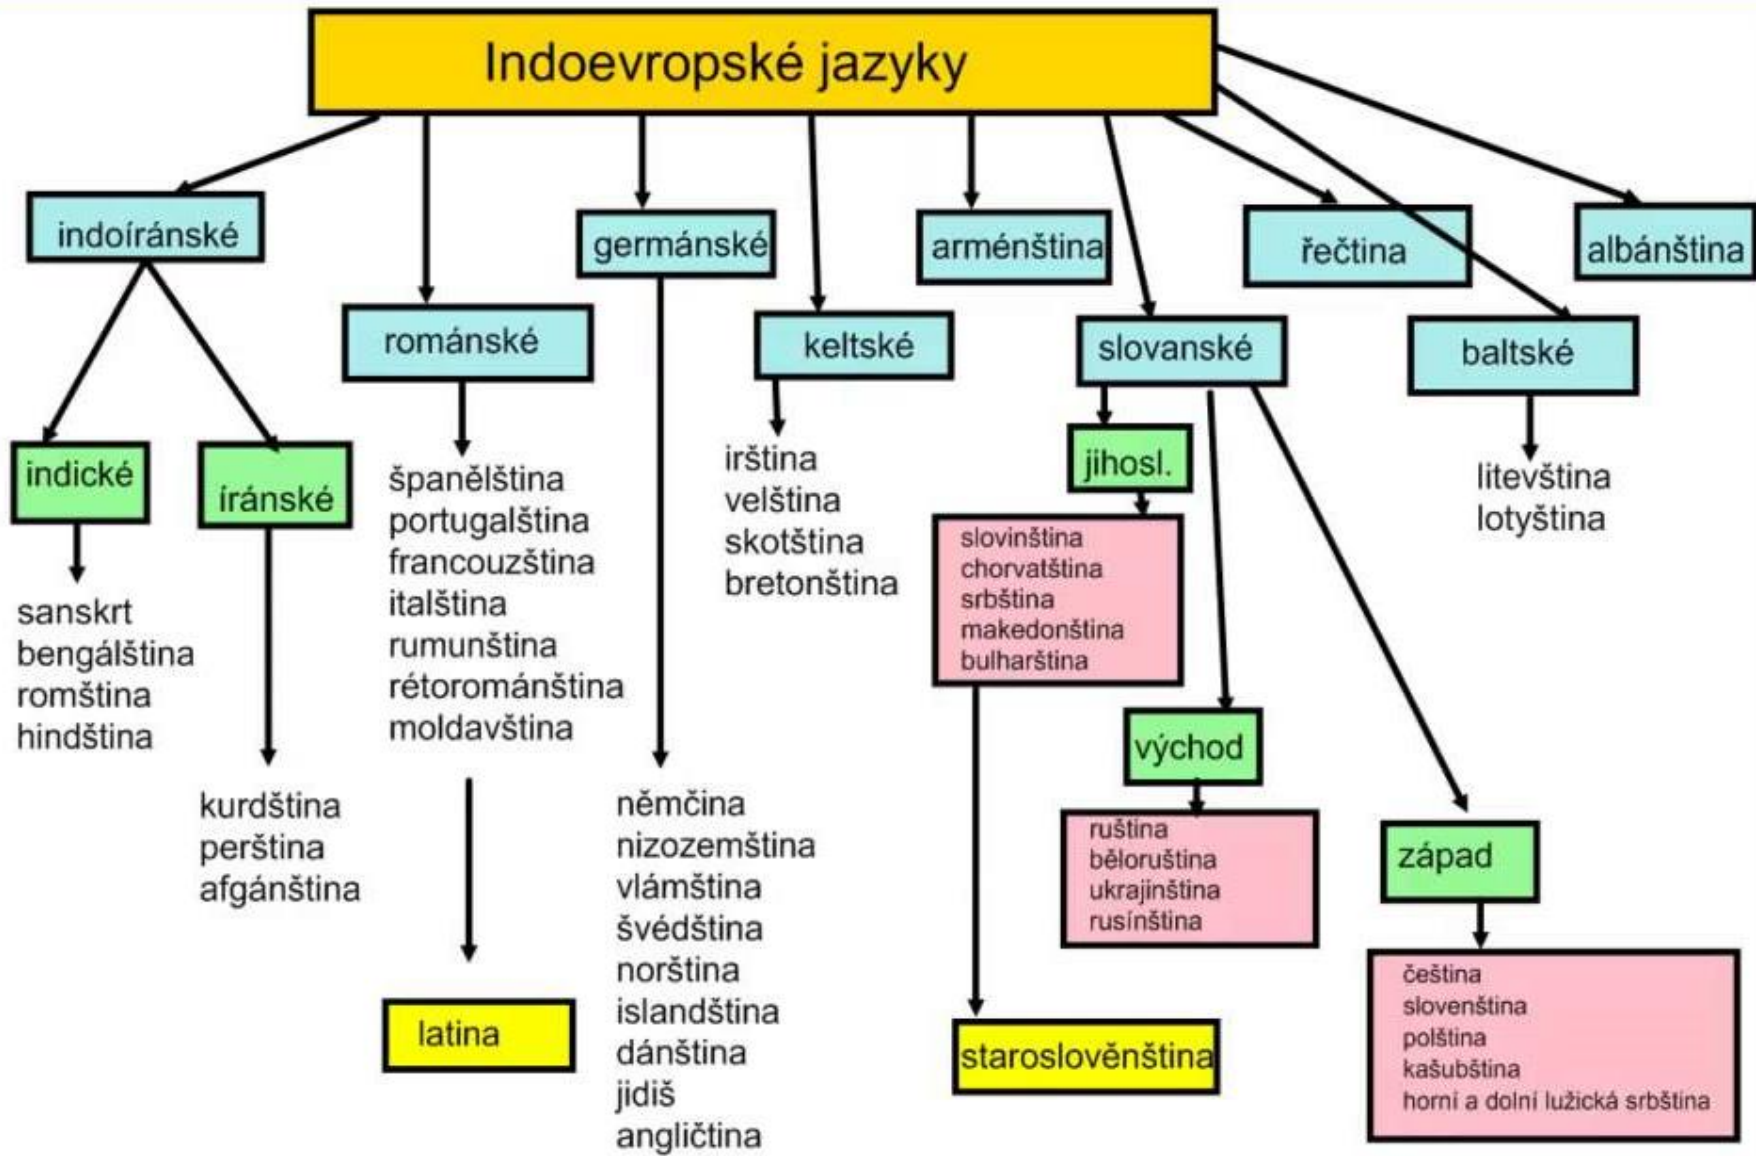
Indoevropské jazyky

indoíránské

indické

sanskrt
bengálština
romština
hindština

íránské

kurdština
perština
afgánština

románské

španělština
portugalština
francouzština
italština
rumunština
rétorománština
moldavština

latina

germánské

němčina
nizozemština
vlámština
švédština
norština
islandština
dánština
jidiš
angličtina

keltské

irština
velština
skotština
bretonština

arménština

slovanské

jihosl.

slovinština
chorvatština
srbština
makedonština
bulharština

staroslověnština

východ

ruština
běloruština
ukrajinština
rusínština

západ

čeština
slovenština
polština
kašubština
horní a dolní lužická srbština

řečtina

baltské

litevština
lotyština

albánština